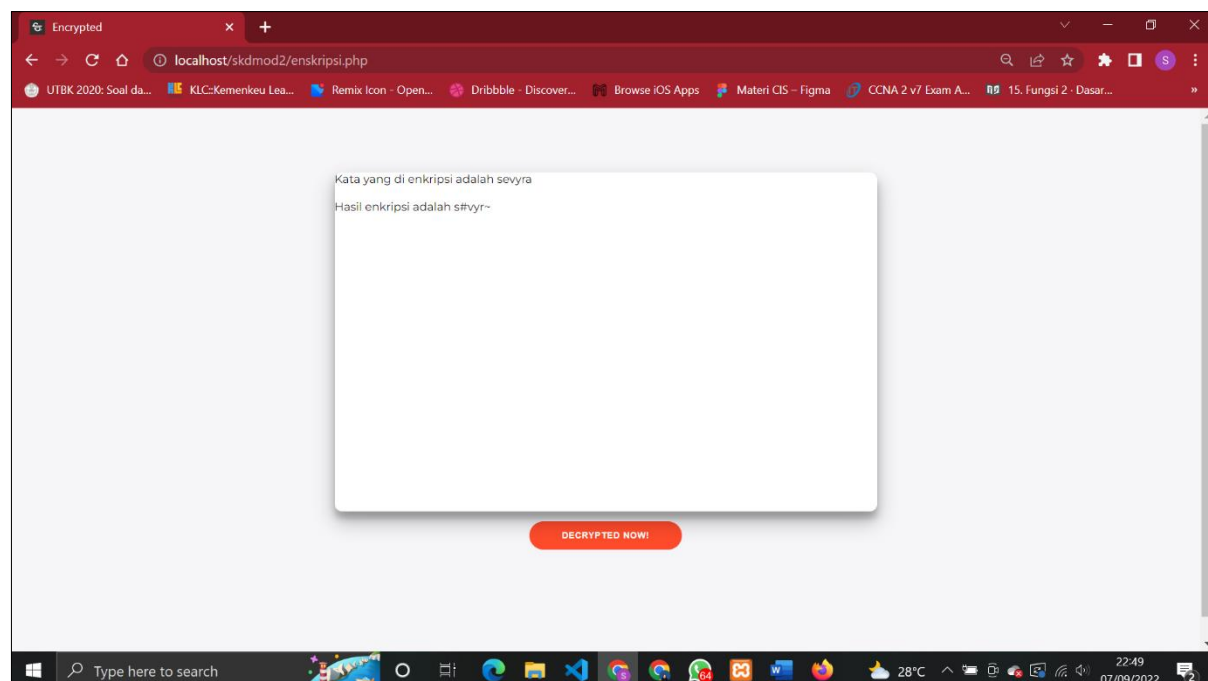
Encrypted ×
localhost/skdmod2/enskripsi.php
S
UTBK 2020: Soal da... KLC::Kemenkeu Lea... Remix Icon - Open... Dribbble - Discover... Browse iOS Apps Materi CIS – Figma CCNA 2 v7 Exam A... 15. Fungsi 2 · Dasar... »

Kata yang di enkripsi adalah sevyra

Hasil enkripsi adalah s#vyr~

DECRYPTED NOW!

Type here to search
64
28°C
22:49
07/09/2022
2